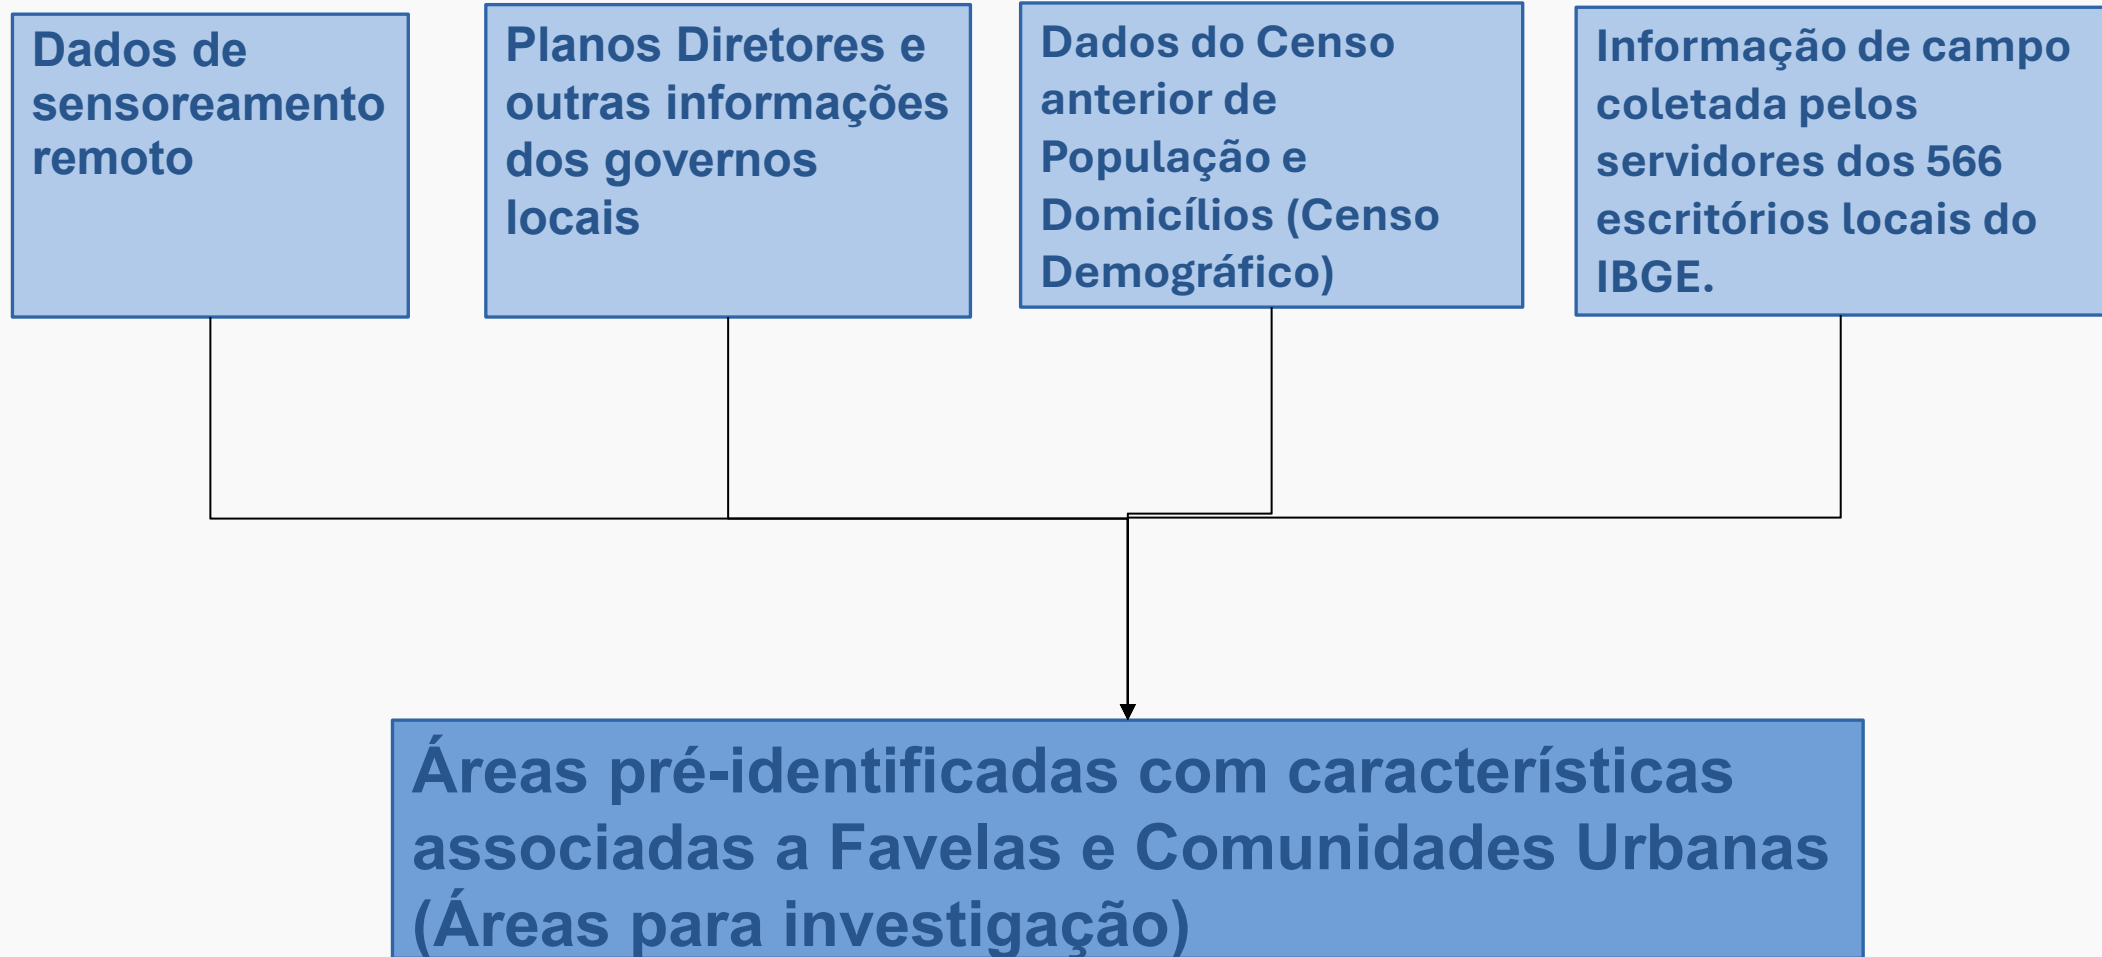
Dados de sensoreamento remoto

Planos Diretores e outras informações dos governos locais

Dados do Censo anterior de População e Domicílios (Censo Demográfico)

Informação de campo coletada pelos servidores dos 566 escritórios locais do IBGE.

Áreas pré-identificadas com características associadas a Favelas e Comunidades Urbanas (Áreas para investigação)